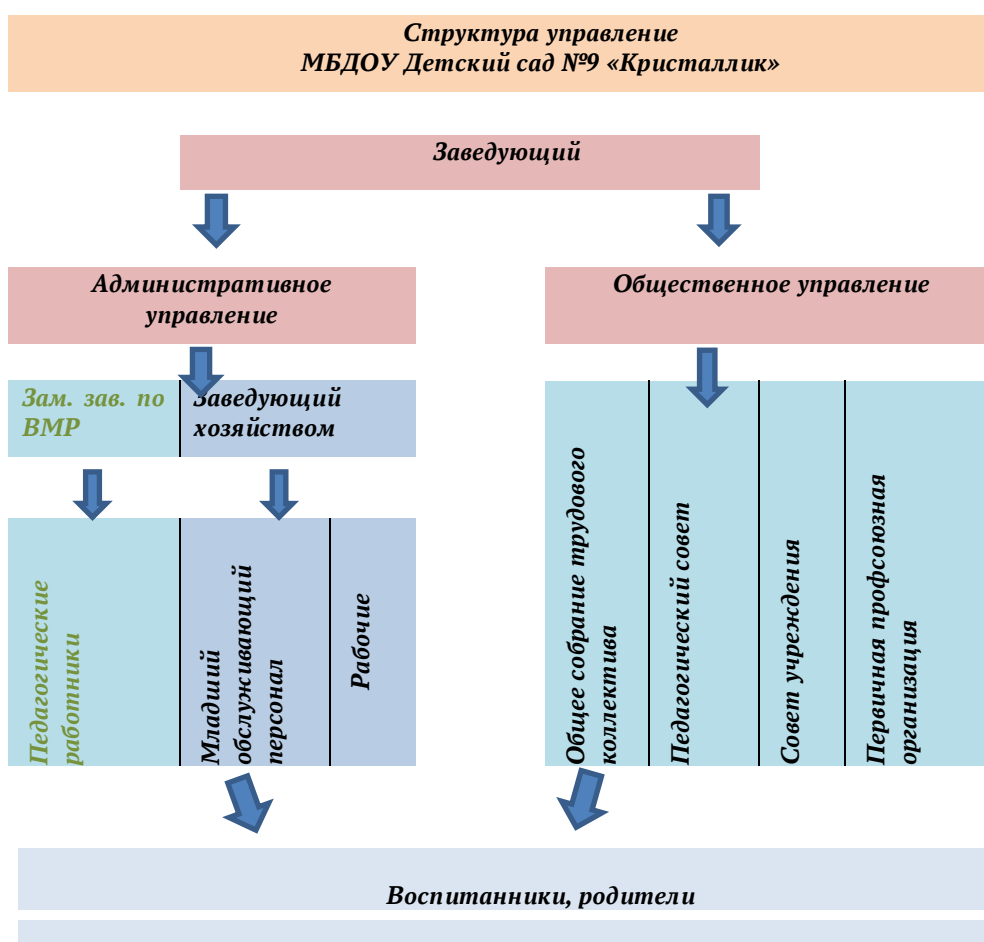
Структура управление
МБДОУ Детский сад №9 «Кристаллик»

Заведующий

Административное управление

Общественное управление

Зам. зав. по ВМР

Заведующий хозяйством

Педагогические работники

Младший обслуживающий персонал

Рабочие

Общее собрание трудового коллектива

Педагогический совет

Совет учреждения

Первичная профсоюзная организация

Воспитанники, родители